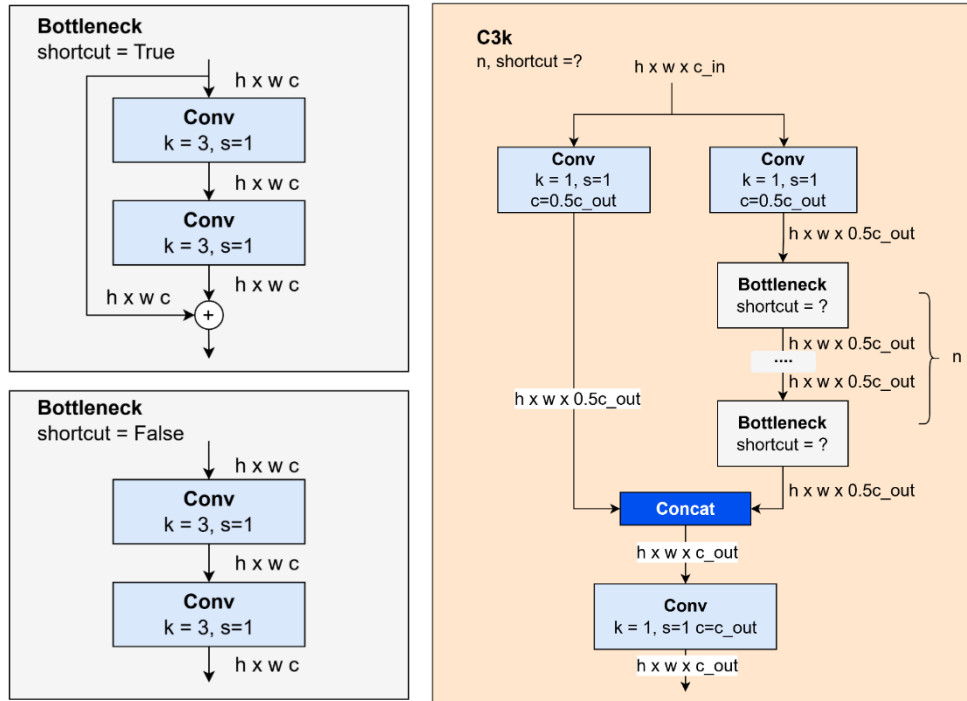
**Bottleneck**
shortcut = True

h x w c

Conv
k = 3, s=1

h x w c

Conv
k = 3, s=1

h x w c

h x w c

**Bottleneck**
shortcut = False

h x w c

Conv
k = 3, s=1

h x w c

Conv
k = 3, s=1

h x w c

**C3k**
n, shortcut =?

h x w x c_in

Conv
k = 1, s=1
c=0.5c_out

Conv
k = 1, s=1
c=0.5c_out

h x w x 0.5c_out

Bottleneck
shortcut = ?

h x w x 0.5c_out

....

h x w x 0.5c_out

n

h x w x 0.5c_out

Bottleneck
shortcut = ?

h x w x 0.5c_out

Concat

h x w x c_out

Conv
k = 1, s=1 c=c_out

h x w x c_out